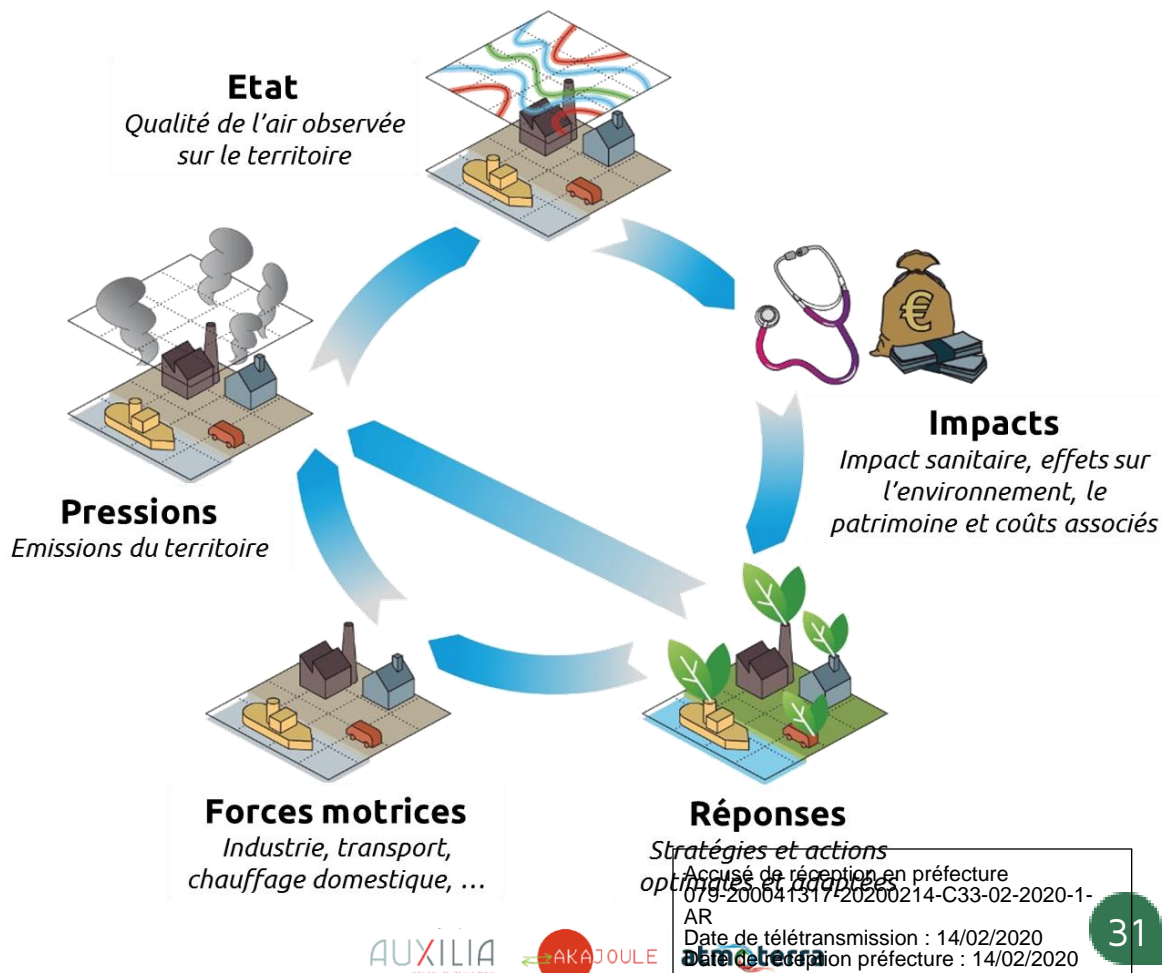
Etat
Qualité de l'air observée sur le territoire

Pressions
Emissions du territoire

Impacts
Impact sanitaire, effets sur l'environnement, le patrimoine et coûts associés

Forces motrices
Industrie, transport, chauffage domestique, …

Réponses
Stratégies et actions optimisées et adaptées

Accusé de réception en préfecture
079-200041317-20200214-C33-02-2020-1-AR
Date de télétransmission : 14/02/2020
Date de réception préfecture : 14/02/2020

AUXILIA AKAJOULE atmoterra

31